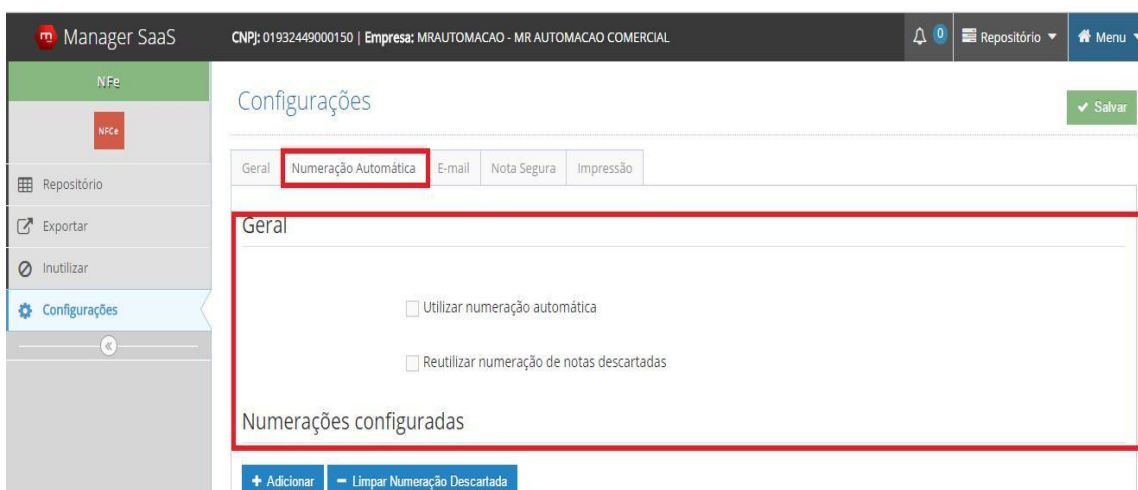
m Manager SaaS

CNPJ: 01932449000150 | Empresa: MRAUTOMACAO - MR AUTOMACAO COMERCIAL

0

Repositório

Menu

NFe

NFCe

Repositório

Exportar

Inutilizar

Configurações

Configurações

Salvar

Geral | Numeração Automática | E-mail | Nota Segura | Impressão

Geral

Utilizar numeração automática

Reutilizar numeração de notas descartadas

Numerações configuradas

+ Adicionar | − Limpar Numeração Descartada